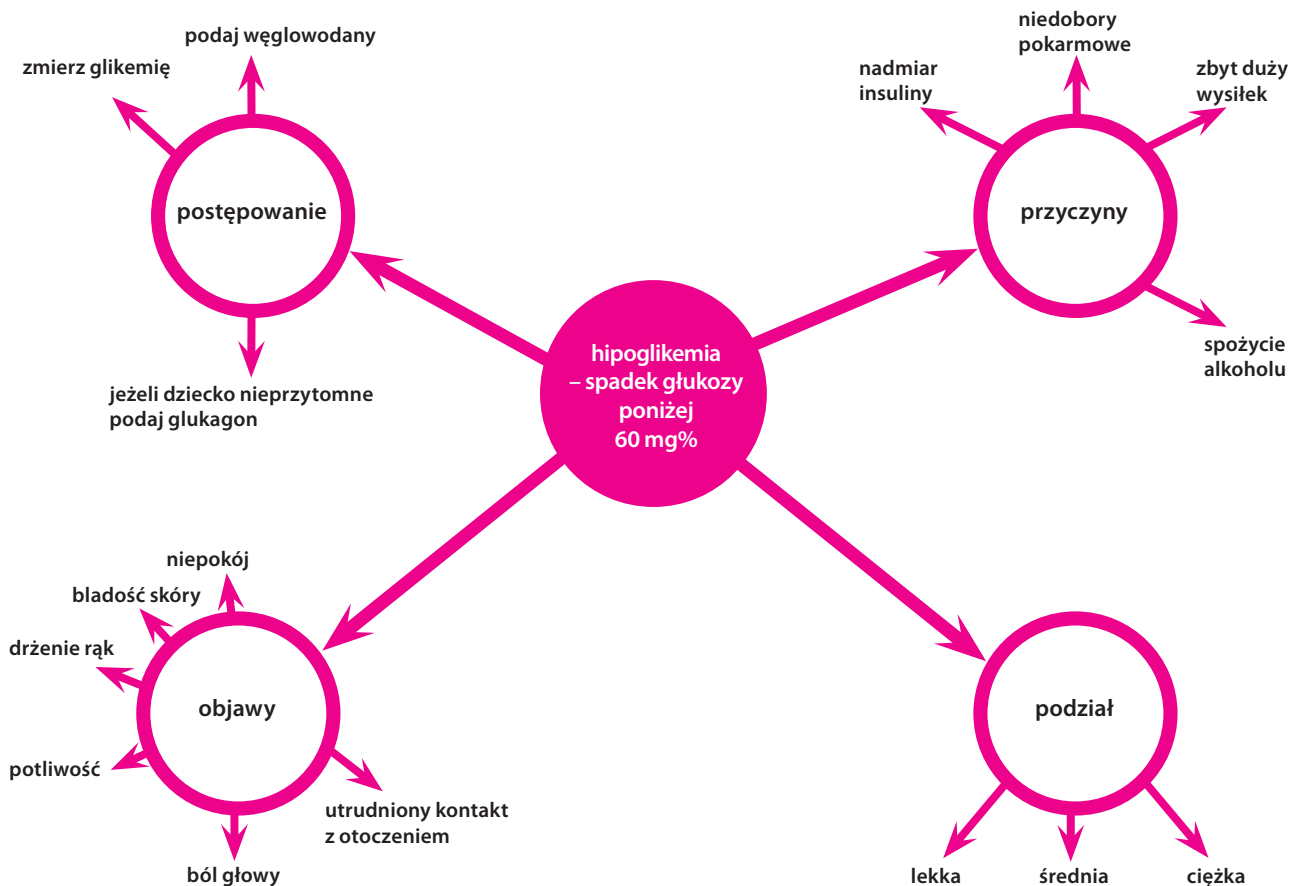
hipoglikemia – spadek glukozy poniżej 60 mg%

postępowanie

podaj węglowodany

zmierz glikemię

jeżeli dziecko nieprzytomne podaj glukagon

przyczyny

niedobory pokarmowe

nadmiar insuliny

zbyt duży wysiłek

spożycie alkoholu

objawy

niepokój

bladość skóry

drżenie rąk

potliwość

ból głowy

utrudniony kontakt z otoczeniem

podział

lekka

średnia

ciężka